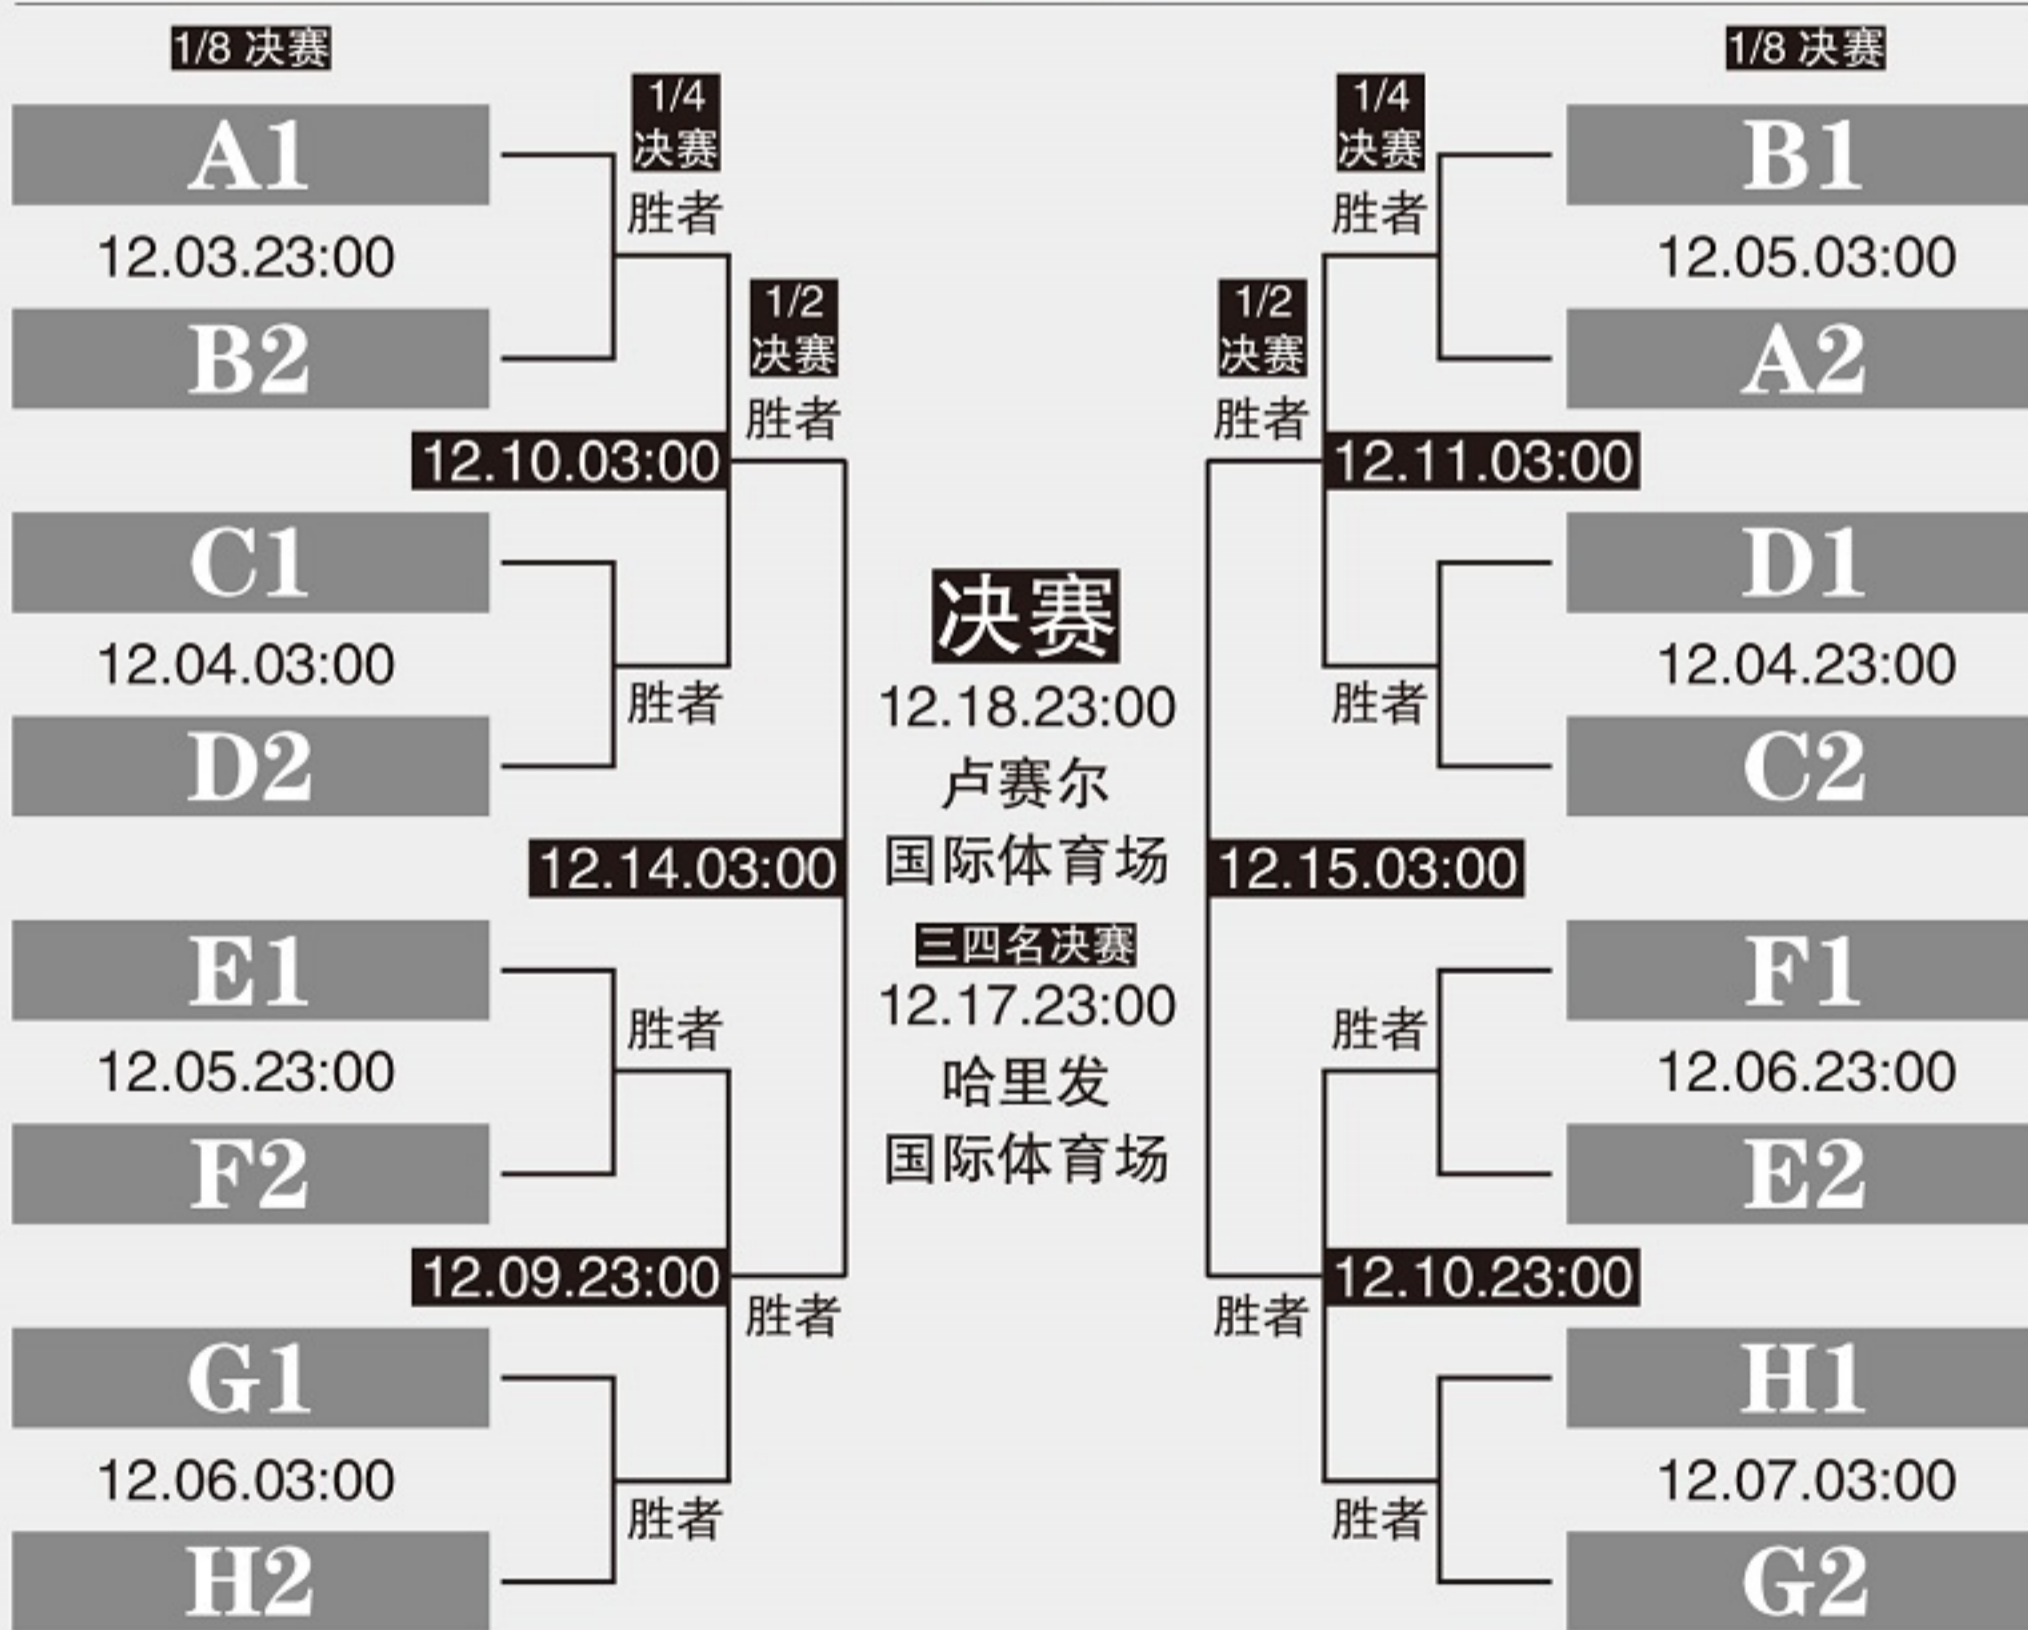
1/8 决赛

A1
12.03.23:00
B2

C1
12.04.03:00
D2

E1
12.05.23:00
F2

G1
12.06.03:00
H2

1/4 决赛
胜者
胜者
胜者
胜者

12.10.03:00
12.09.23:00

1/2 决赛
胜者
胜者

12.14.03:00

决赛
12.18.23:00
卢赛尔
国际体育场

三四名决赛
12.17.23:00
哈里发
国际体育场

12.15.03:00

1/2 决赛
胜者
胜者

12.11.03:00
12.10.23:00

1/4 决赛
胜者
胜者
胜者
胜者

1/8 决赛

B1
12.05.03:00
A2

D1
12.04.23:00
C2

F1
12.06.23:00
E2

H1
12.07.03:00
G2